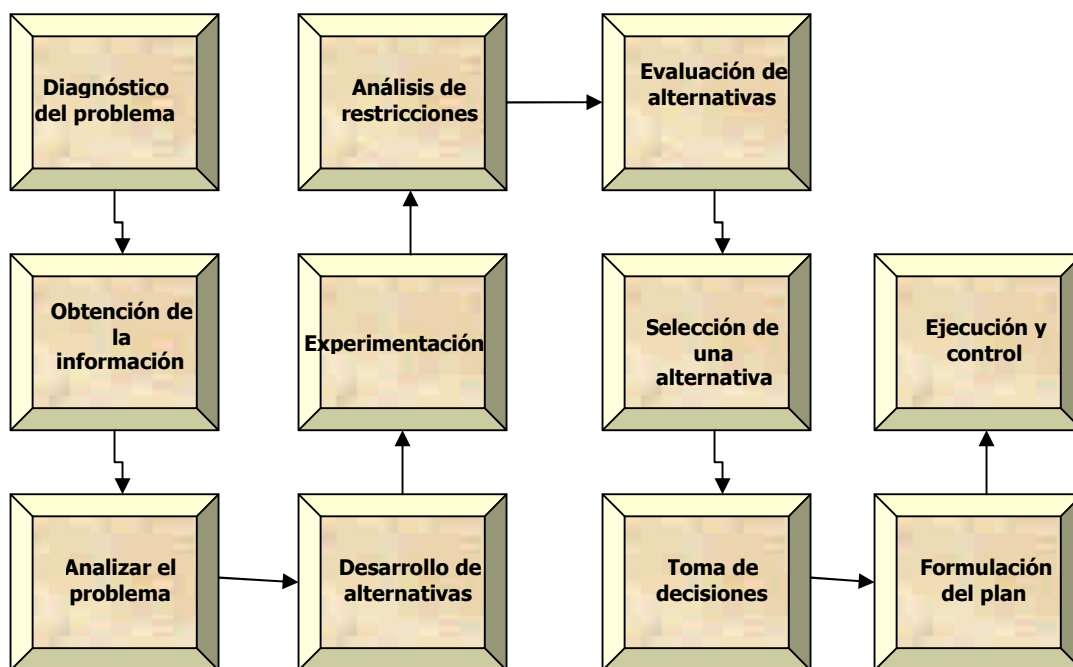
Diagnóstico del problema

Obtención de la información

Analizar el problema

Desarrollo de alternativas

Experimentación

Análisis de restricciones

Evaluación de alternativas

Selección de una alternativa

Toma de decisiones

Formulación del plan

Ejecución y control